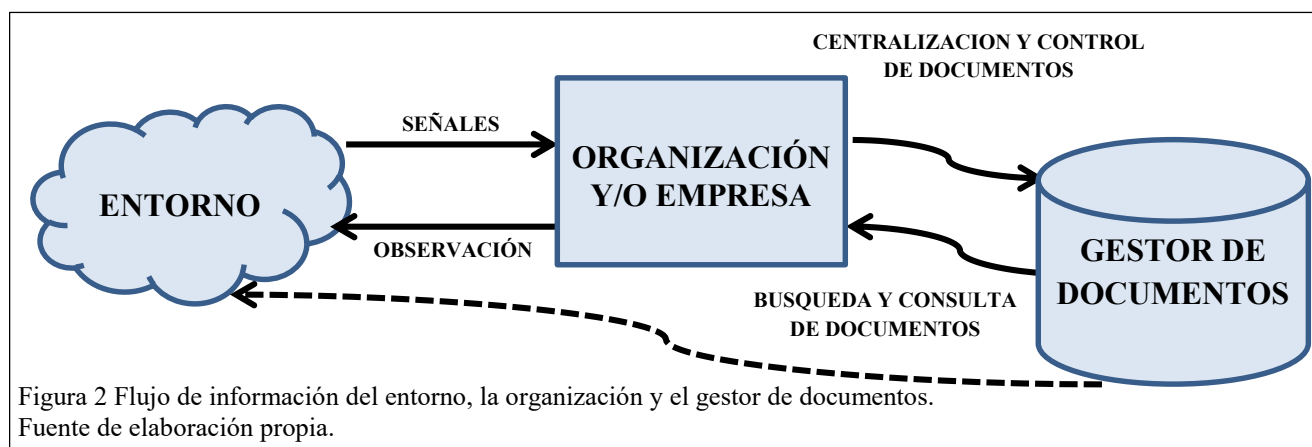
CENTRALIZACION Y CONTROL DE DOCUMENTOS

SEÑALES

ENTORNO

ORGANIZACIÓN Y/O EMPRESA

OBSERVACIÓN

GESTOR DE DOCUMENTOS

BUSQUEDA Y CONSULTA DE DOCUMENTOS

Figura 2 Flujo de información del entorno, la organización y el gestor de documentos.
Fuente de elaboración propia.